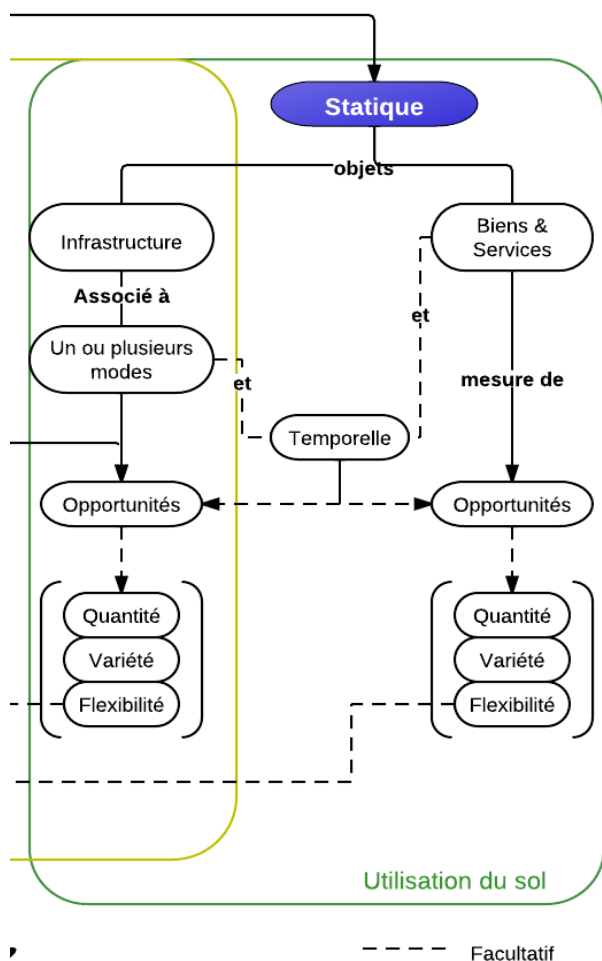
Statique

objets

Infrastructure

Biens & Services

Associé à

et

Un ou plusieurs modes

et

mesure de

Temporelle

Opportunités

Opportunités

Quantité

Variété

Flexibilité

Quantité

Variété

Flexibilité

Utilisation du sol

Facultatif